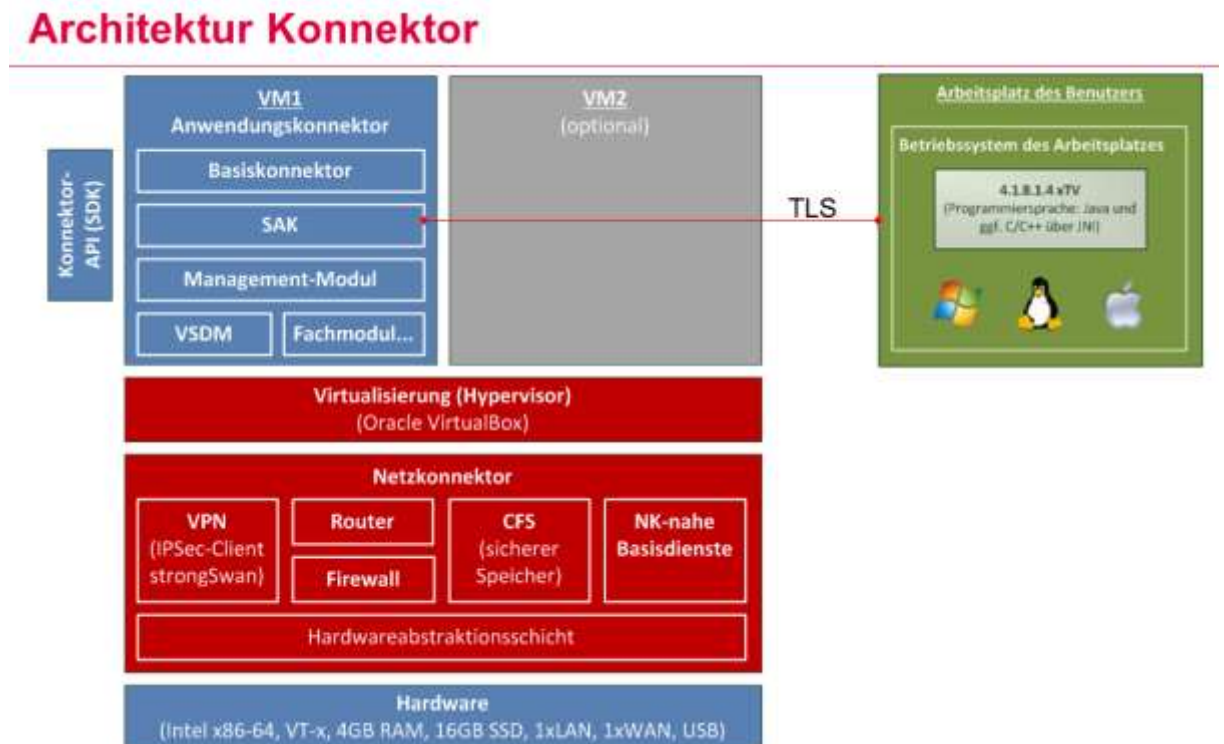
Architektur Konnektor

Konnektor-API (SDK)

VM1
Anwendungskonnektor

Basiskonnektor

SAK

Management-Modul

VSDM

Fachmodul...

VM2
(optional)

TLS

Arbeitsplatz des Benutzers

Betriebssystem des Arbeitsplatzes

4.1.8.1.4 xTV
(Programmiersprache: Java und ggf. C/C++ über JNI)

Virtualisierung (Hypervisor)
(Oracle VirtualBox)

Netzkonnektor

VPN
(IPSec-Client strongSwan)

Router

Firewall

CFS
(sicherer Speicher)

NK-nahe Basisdienste

Hardwareabstraktionsschicht

Hardware
(Intel x86-64, VT-x, 4GB RAM, 16GB SSD, 1xLAN, 1xWAN, USB)